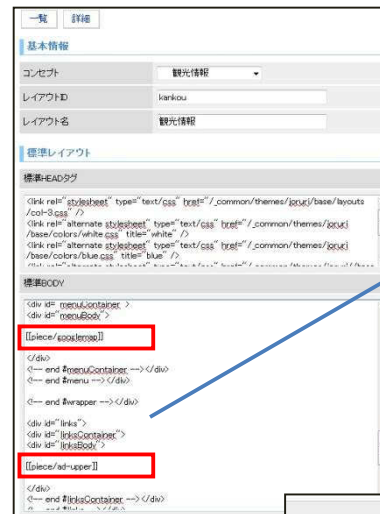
一覧 詳細

基本情報

| コンセプト | 観光情報 |
|---|---|
| レイアウトID | kankou |
| レイアウト名 | 観光情報 |

標準レイアウト

標準HEADタグ

<link rel="stylesheet" type="text/css" href="/_common/themes/joruri/base/layouts/col-3.css" />
<link rel="alternate stylesheet" type="text/css" href="/_common/themes/joruri/base/colors/white.css" title="white" />
<link rel="alternate stylesheet" type="text/css" href="/_common/themes/joruri/base/colors/blue.css" title="blue" />
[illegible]

標準BODY

<div id="menuContainer">
<div id="menuBody">

[[piece/googlemap]]

</div>
<!-- end #menuContainer --></div>
<!-- end #menu --></div>

<!-- end #wrapper --></div>

<div id="links">
<div id="linksContainer">
<div id="linksBody">

[[piece/ad-upper]]

</div>
<!-- end #linksContainer --></div>
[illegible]